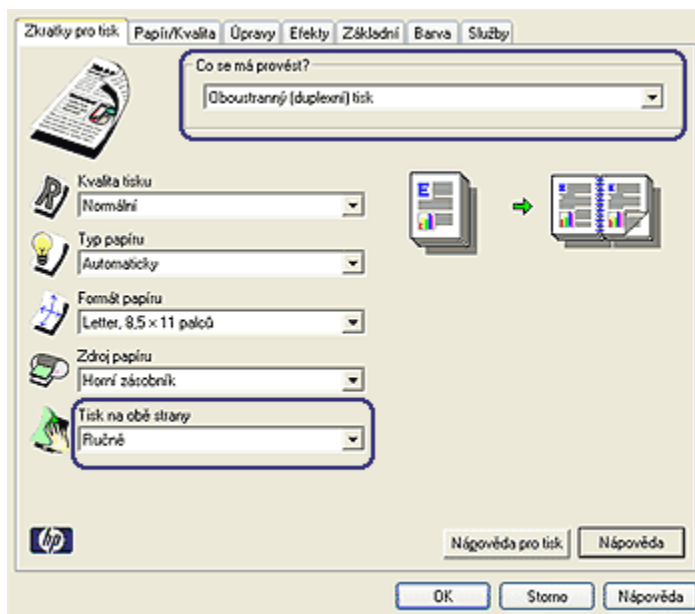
Zkratky pro tisk | Papír/Kvalita | Úpravy | Efekty | Základní | Barva | Služby

Co se má provést?
Oboustranný (duplexní) tisk

Kvalita tisku
Normální

Typ papíru
Automaticky

Formát papíru
Letter, 8,5 × 11 palců

Zdroj papíru
Horní zásobník

Tisk na obě strany
Ručně

hp

Nápověda pro tisk
Nápověda

OK
Storno
Nápověda